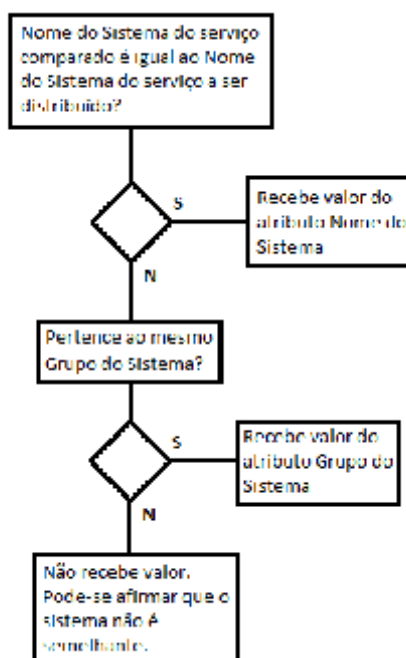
Nome do Sistema do serviço comparado é igual ao Nome do Sistema do serviço a ser distribuído?

S

Recebe valor do atributo Nome do Sistema

N

Pertence ao mesmo Grupo do Sistema?

S

Recebe valor do atributo Grupo do Sistema

N

Não recebe valor. Pode-se afirmar que o sistema não é semelhante.